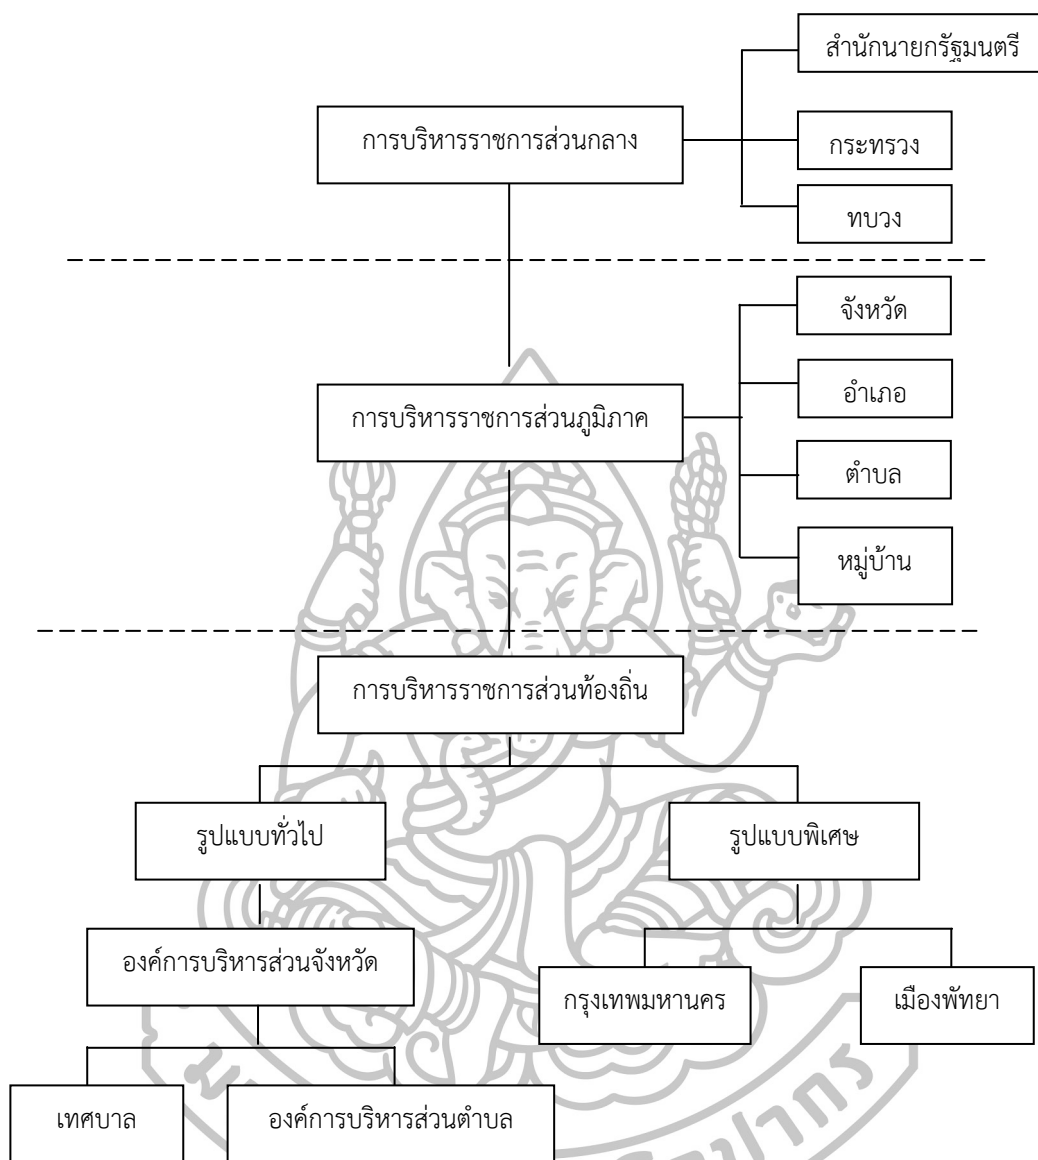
สำนักนายกรัฐมนตรี

การบริหารราชการส่วนกลาง

กระทรวง

ทบวง

จังหวัด

อำเภอ

การบริหารราชการส่วนภูมิภาค

ตำบล

หมู่บ้าน

การบริหารราชการส่วนท้องถิ่น

รูปแบบทั่วไป

รูปแบบพิเศษ

องค์การบริหารส่วนจังหวัด

กรุงเทพมหานคร

เมืองพัทยา

เทศบาล

องค์การบริหารส่วนตำบล